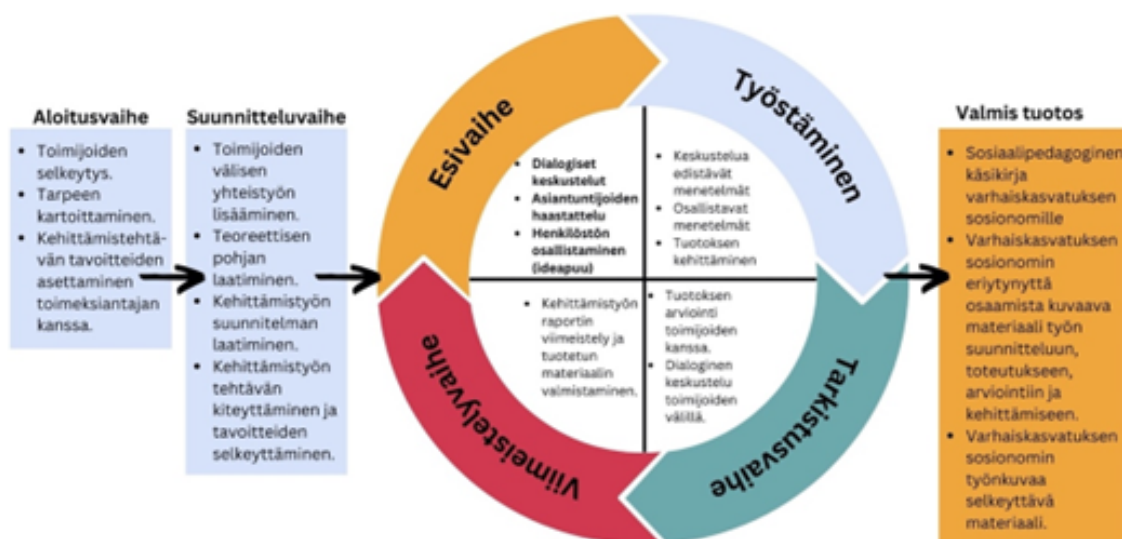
Aloitusvaihe
- Toimijoiden selkeytys.
- Tarpeen kartoittaminen.
- Kehittämistehtävän tavoitteiden asettaminen toimeksiantajan kanssa.

Suunnitteluvaihe
- Toimijoiden välisen yhteistyön lisääminen.
- Teoreettisen pohjan laatiminen.
- Kehittämistyön suunnitelman laatiminen.
- Kehittämistyön tehtävän kiteyttäminen ja tavoitteiden selkeyttäminen.

Esivaihe

Työstäminen

- Dialogiset keskustelut
- Asiantuntijoiden haastattelu
- Henkilöstön osallistaminen (ideapuu)

- Keskustelua edistävät menetelmät
- Osallistavat menetelmät
- Tuotoksen kehittäminen

- Kehittämistyön raportin viimeistely ja tuotetun materiaalin valmistaminen.

- Tuotoksen arviointi toimijoiden kanssa.
- Dialoginen keskustelu toimijoiden välillä.

Viimeistelyvaihe

Tarkistusvaihe

Valmis tuotos
- Sosiaalipedagoginen käsikirja varhaiskasvatuksen sosionomille
- Varhaiskasvatuksen sosionomin eriytynyttä osaamista kuvaava materiaali työn suunnitteluun, toteutukseen, arviointiin ja kehittämiseen.
- Varhaiskasvatuksen sosionomin työnkuvaa selkeyttävä materiaali.